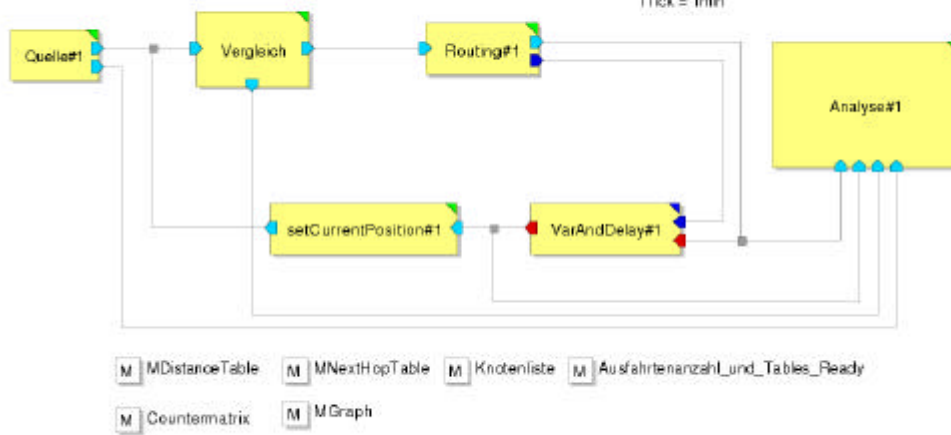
Tick = 1min

Quelle#1

Vergleich

Routing#1

Analyse#1

setCurrentPosition#1

VarAndDelay#1

M MDistanceTable

M MNextHopTable

M Knotenliste

M Ausfahrtenanzahl_und_Tables_Ready

M Countermatrix

M MGraph